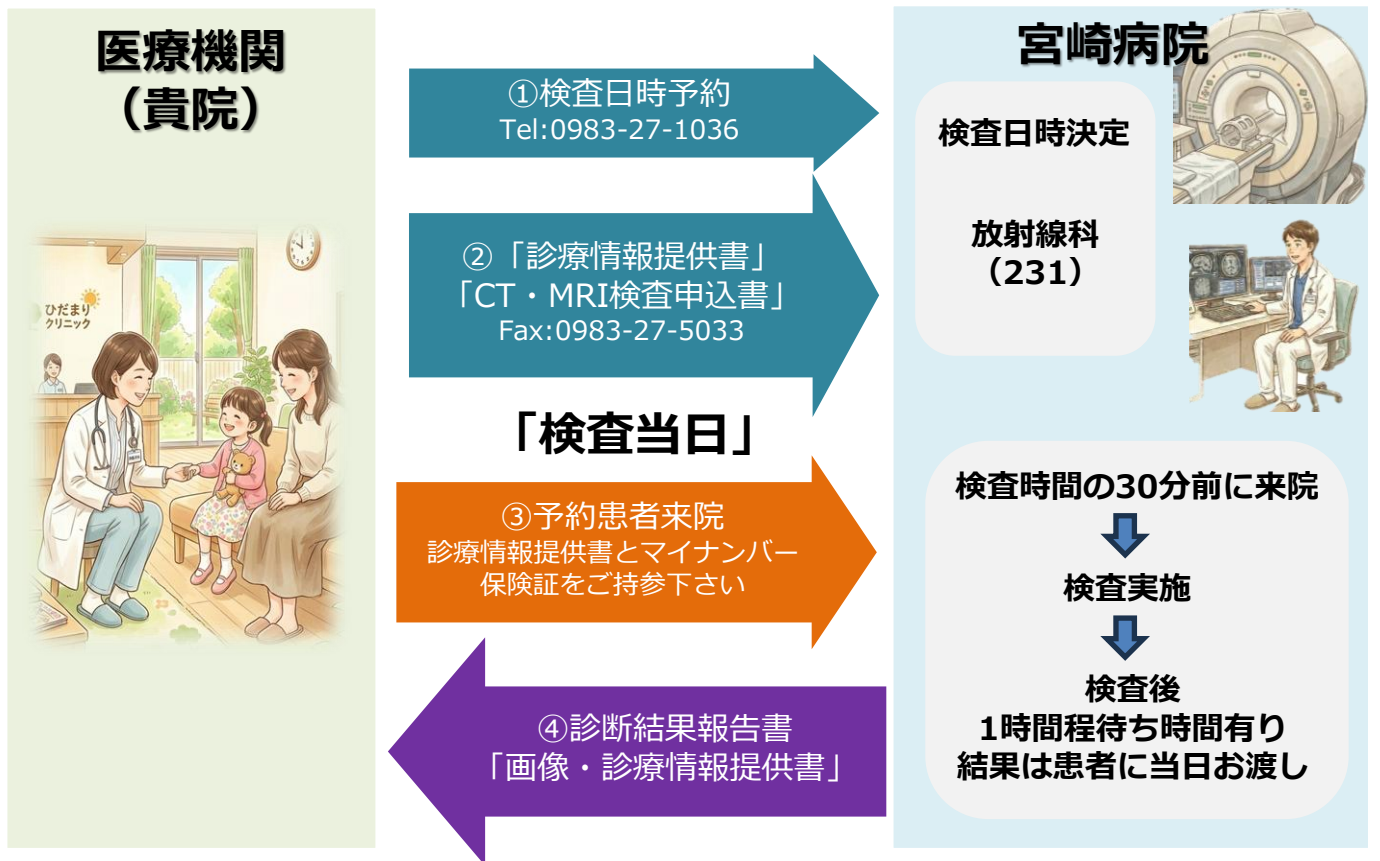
医療機関
（貴院）

ひだまり
クリニック

①検査日時予約
Tel:0983-27-1036

②「診療情報提供書」
「CT・MRI検査申込書」
Fax:0983-27-5033

「検査当日」

③予約患者来院
診療情報提供書とマイナンバー
保険証をご持参下さい

④診断結果報告書
「画像・診療情報提供書」

宮崎病院

検査日時決定

放射線科
（231）

検査時間の30分前に来院

検査実施

検査後
1時間程待ち時間有り
結果は患者に当日お渡し